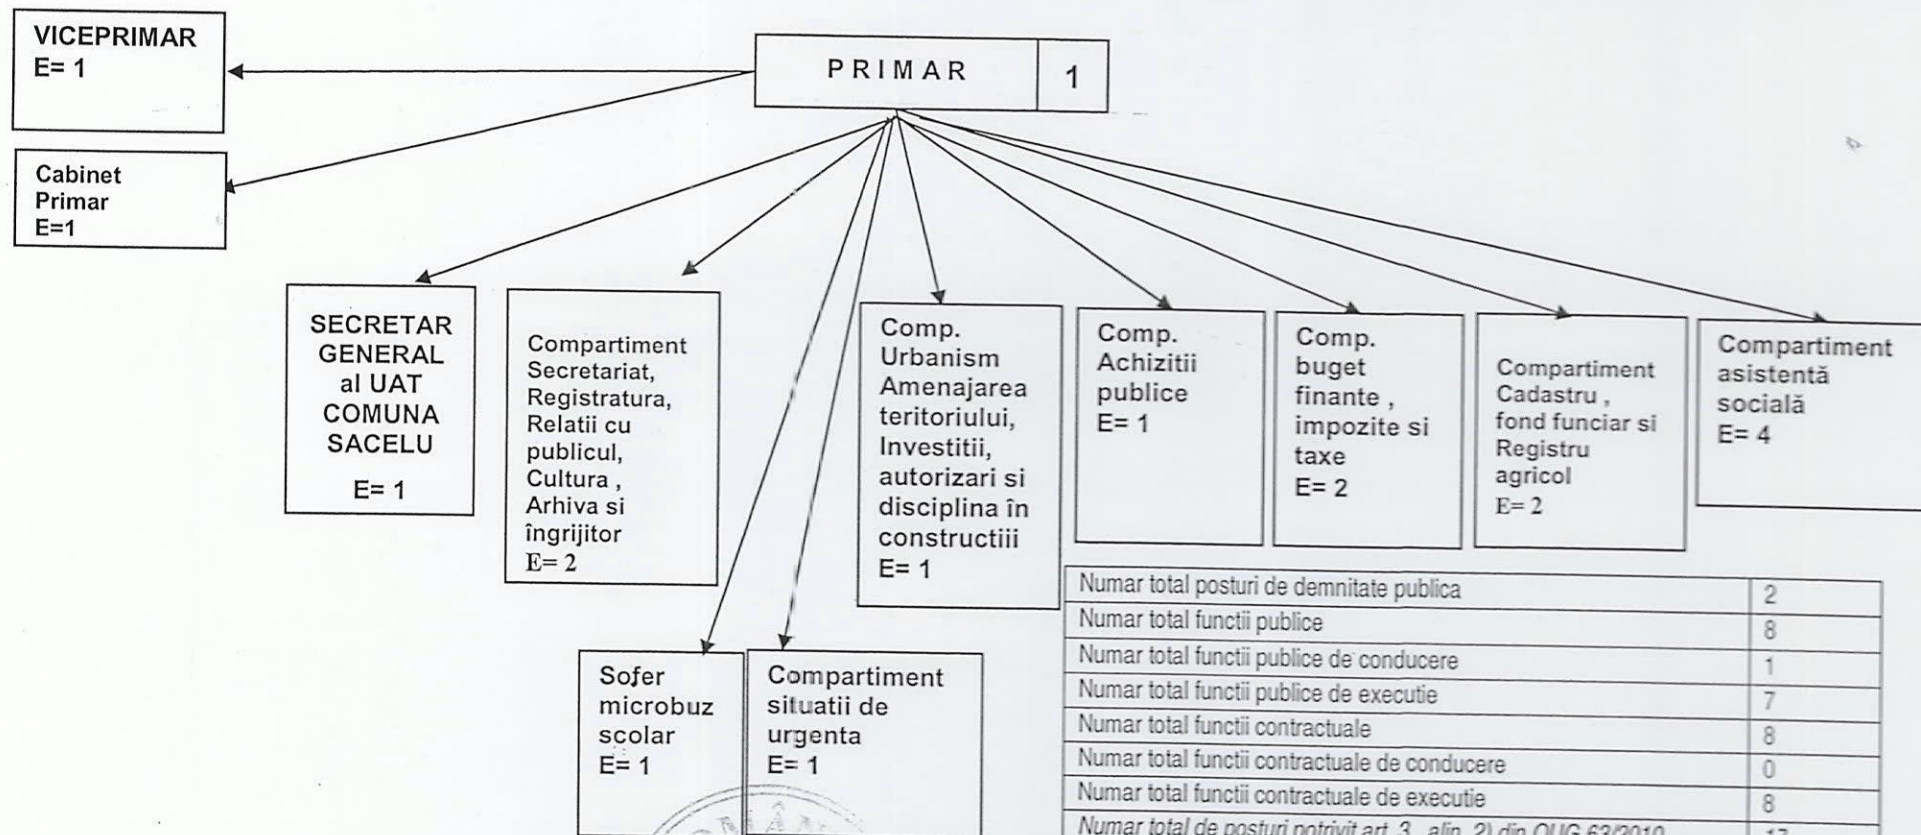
VICEPRIMAR
E= 1

PRIMAR 1

Cabinet Primar
E=1

SECRETAR GENERAL al UAT COMUNA SACELU
E= 1

Compartiment Secretariat, Registratura, Relatii cu publicul, Cultura , Arhiva si îngrijitor
E= 2

Comp. Urbanism Amenajarea teritoriului, Investitii, autorizari si disciplina în constructiii
E= 1

Comp. Achizitii publice
E= 1

Comp. buget finante , impozite si taxe
E= 2

Compartiment Cadastru , fond funciar si Registru agricol
E= 2

Compartiment asistentă socială
E= 4

Sofer microbuz scolar
E= 1

Compartiment situatii de urgenta
E= 1

| Numar total posturi de demnitate publica | 2 |
|---|---|
| Numar total functii publice | 8 |
| Numar total functii publice de conducere | 1 |
| Numar total functii publice de executie | 7 |
| Numar total functii contractuale | 8 |
| Numar total functii contractuale de conducere | 0 |
| Numar total functii contractuale de executie | 8 |
| Numar total de posturi potrivit art. 3, alin. 2) din OUG 63/2010 | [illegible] |